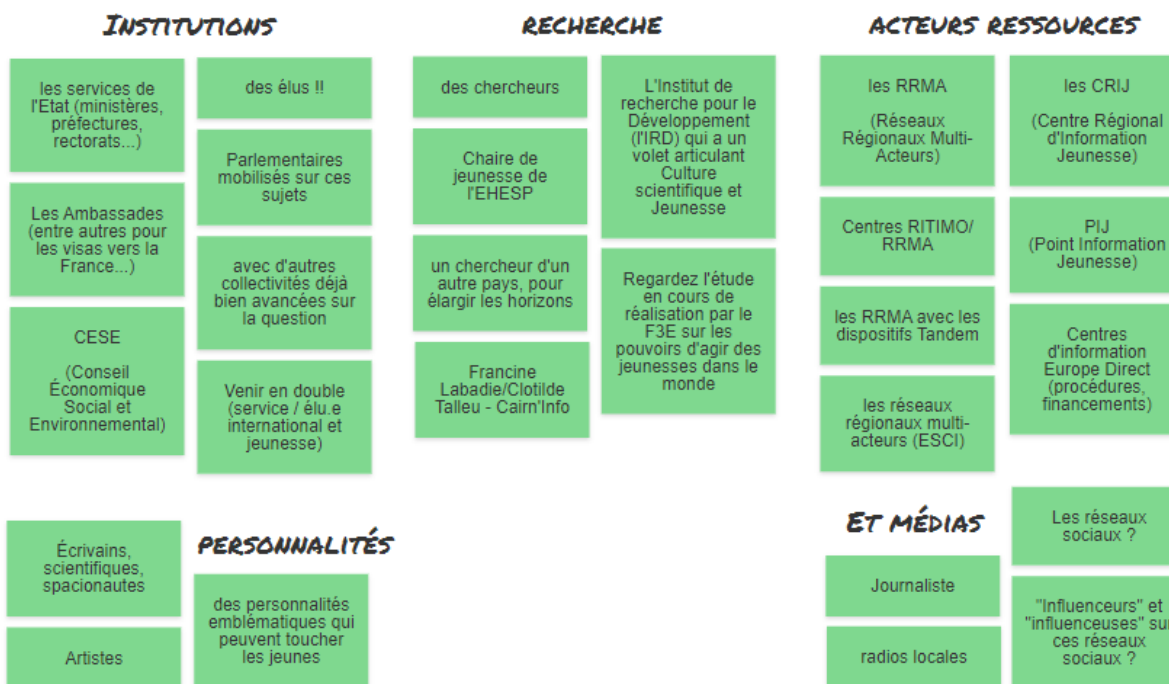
INSTITUTIONS

les services de l'Etat (ministères, préfectures, rectorats...)

Les Ambassades (entre autres pour les visas vers la France...)

CESE

(Conseil Économique Social et Environnemental)

des élus !!

Parlementaires mobilisés sur ces sujets

avec d'autres collectivités déjà bien avancées sur la question

Venir en double (service / élu.e international et jeunesse)

RECHERCHE

des chercheurs

Chaire de jeunesse de l'EHESP

un chercheur d'un autre pays, pour élargir les horizons

Francine Labadie/Clotilde Talleu - Cairn'Info

L'Institut de recherche pour le Développement (l'IRD) qui a un volet articulant Culture scientifique et Jeunesse

Regardez l'étude en cours de réalisation par le F3E sur les pouvoirs d'agir des jeunesses dans le monde

ACTEURS RESSOURCES

les RRMA

(Réseaux Régionaux Multi-Acteurs)

Centres RITIMO/ RRMA

les RRMA avec les dispositifs Tandem

les réseaux régionaux multi-acteurs (ESCI)

les CRIJ

(Centre Régional d'Information Jeunesse)

PIJ
(Point Information Jeunesse)

Centres d'information Europe Direct (procédures, financements)

Écrivains, scientifiques, spacionautes

Artistes

PERSONNALITÉS

des personnalités emblématiques qui peuvent toucher les jeunes

ET MÉDIAS

Journaliste

radios locales

Les réseaux sociaux ?

"Influenceurs" et "influenceuses" sur ces réseaux sociaux ?